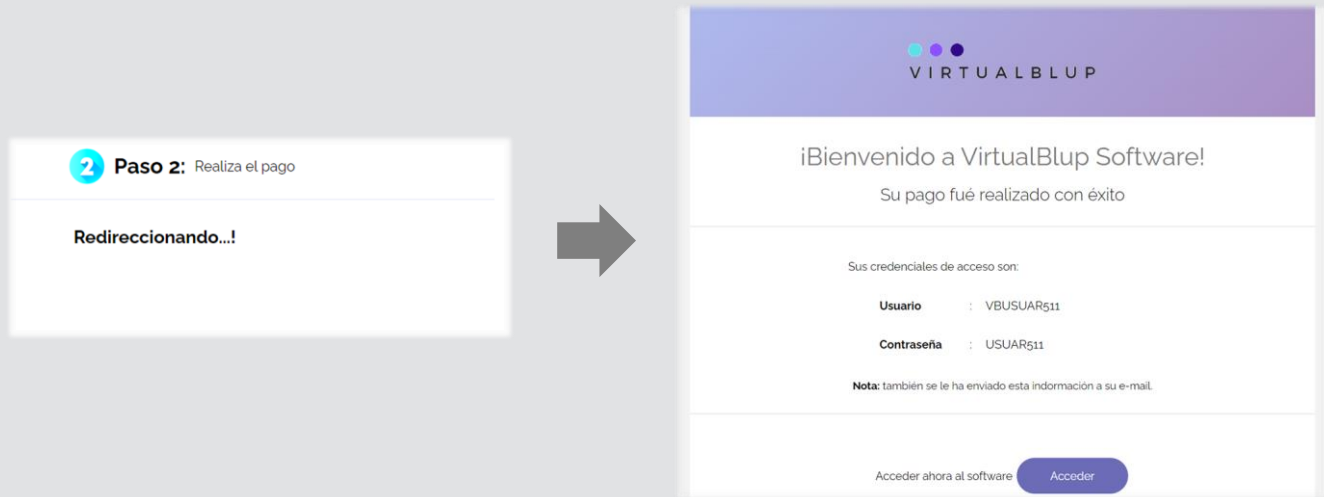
2 Paso 2: Realiza el pago

Redireccionando...!

VIRTUALBLUP

¡Bienvenido a VirtualBlup Software!

Su pago fué realizado con éxito

Sus credenciales de acceso son:

Usuario : VBUSUAR511

Contraseña : USUAR511

Nota: también se le ha enviado esta indormación a su e-mail.

Acceder ahora al software Acceder